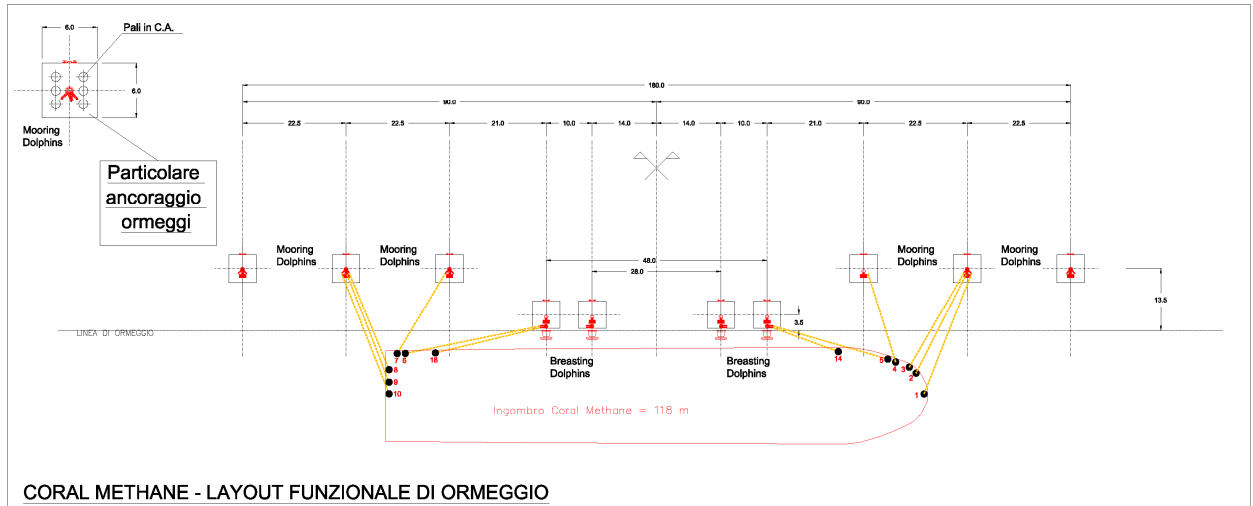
6.0

Pali in C.A.

6.0

Mooring Dolphins

Particolare ancoraggio ormeggi

180.0

90.0

90.0

22.5

22.5

21.0

10.0

14.0

14.0

10.0

21.0

22.5

22.5

Mooring Dolphins

Mooring Dolphins

48.0

28.0

Mooring Dolphins

Mooring Dolphins

13.5

3.5

LINEA DI ORMEGGIO

7 6

16

Breasting Dolphins

Breasting Dolphins

14

5 4 3 2

8

9

10

1

Ingombro Coral Methane = 118 m

CORAL METHANE - LAYOUT FUNZIONALE DI ORMEGGIO